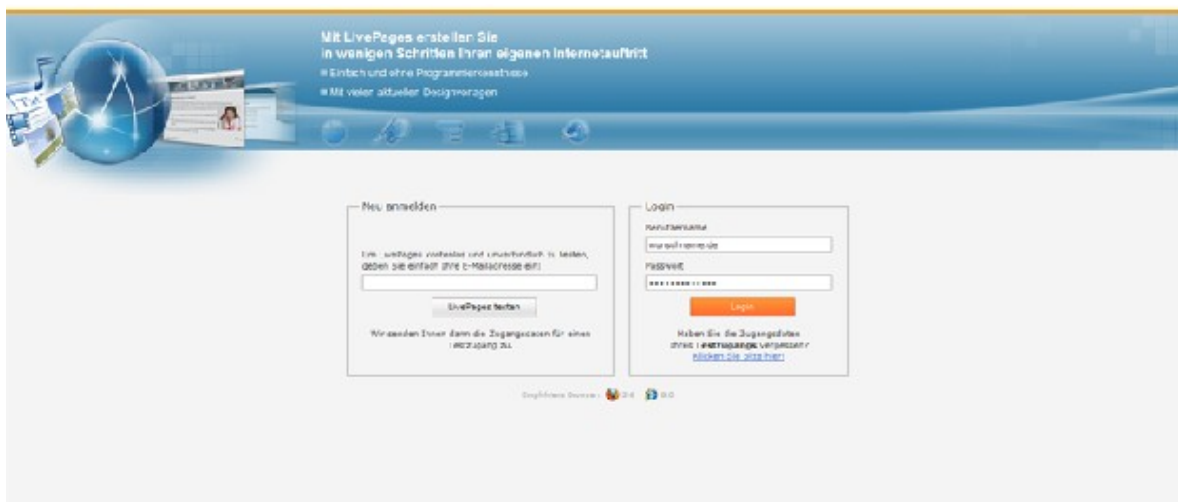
Mit LivePages erstellen Sie
in wenigen Schritten Ihren eigenen Internetauftritt
■ Einfach und ohne Programmierkenntnisse
■ Mit vielen aktuellen Designvorlagen

Neu anmelden

Um LivePages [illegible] und unverbindlich zu testen, geben Sie einfach Ihre E-Mailadresse ein!

LivePages testen

Wir senden Ihnen dann die Zugangsdaten für einen Testzugang zu.

Login

Benutzername

Passwort

••••••••••••

Login

Haben Sie die Zugangsdaten Ihres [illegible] vergessen? Klicken Sie bitte hier!

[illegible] 3.6 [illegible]